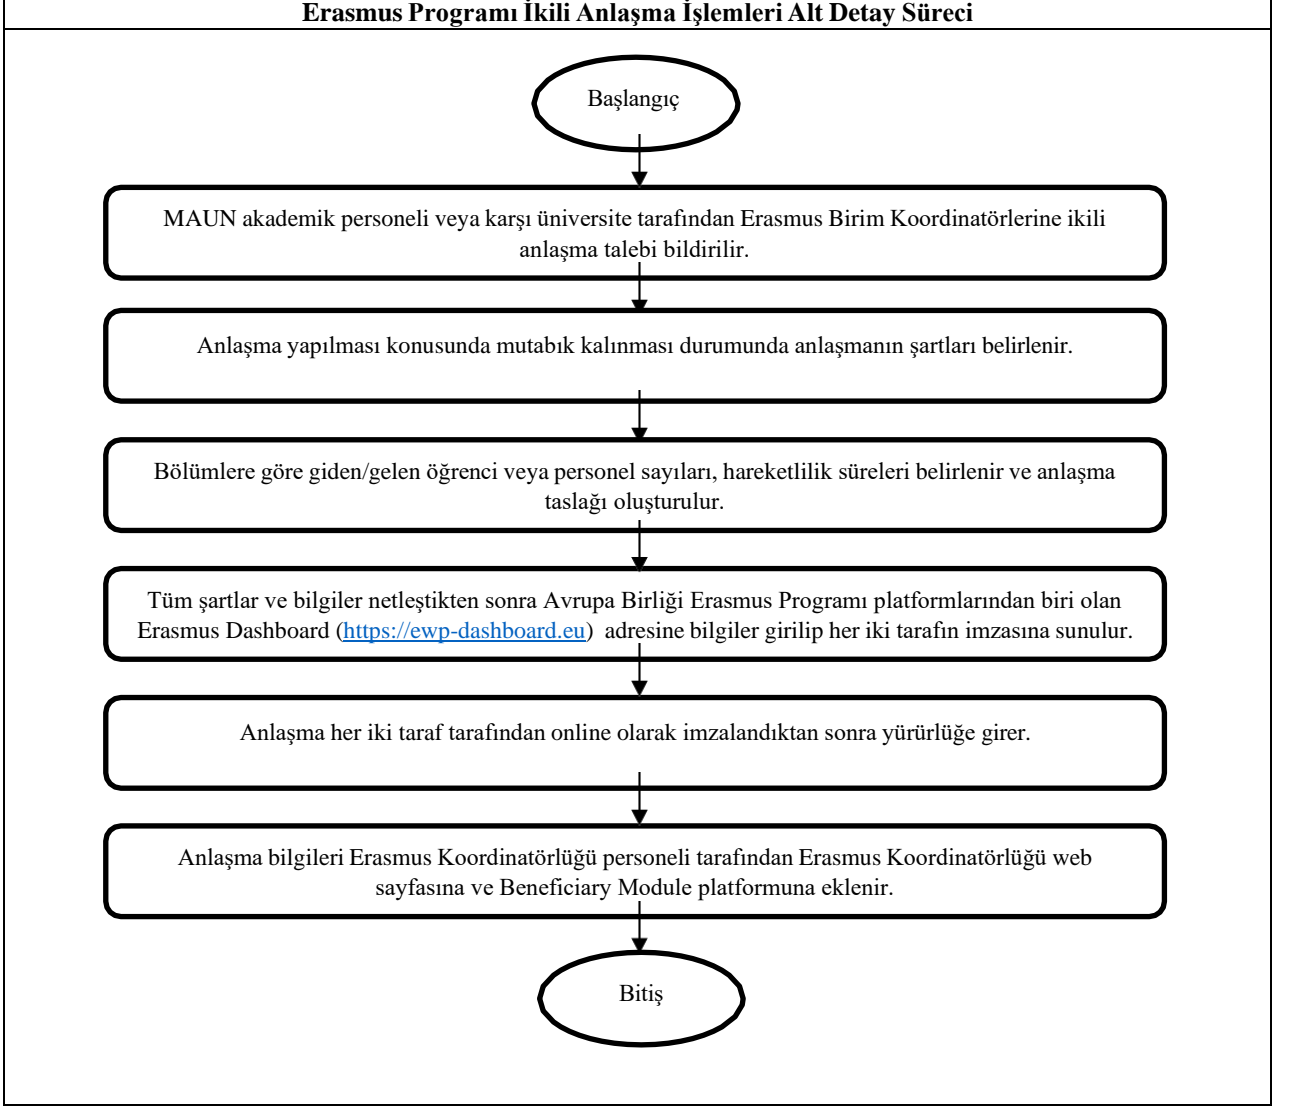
Erasmus Programı İkili Anlaşma İşlemleri Alt Detay Süreci

Başlangıç

MAUN akademik personeli veya karşı üniversite tarafından Erasmus Birim Koordinatörlerine ikili anlaşma talebi bildirilir.

Anlaşma yapılması konusunda mutabık kalınması durumunda anlaşmanın şartları belirlenir.

Bölümlere göre giden/gelen öğrenci veya personel sayıları, hareketlilik süreleri belirlenir ve anlaşma taslağı oluşturulur.

Tüm şartlar ve bilgiler netleştikten sonra Avrupa Birliği Erasmus Programı platformlarından biri olan Erasmus Dashboard (https://ewp-dashboard.eu) adresine bilgiler girilip her iki tarafın imzasına sunulur.

Anlaşma her iki taraf tarafından online olarak imzalandıktan sonra yürürlüğe girer.

Anlaşma bilgileri Erasmus Koordinatörlüğü personeli tarafından Erasmus Koordinatörlüğü web sayfasına ve Beneficiary Module platformuna eklenir.

Bitiş